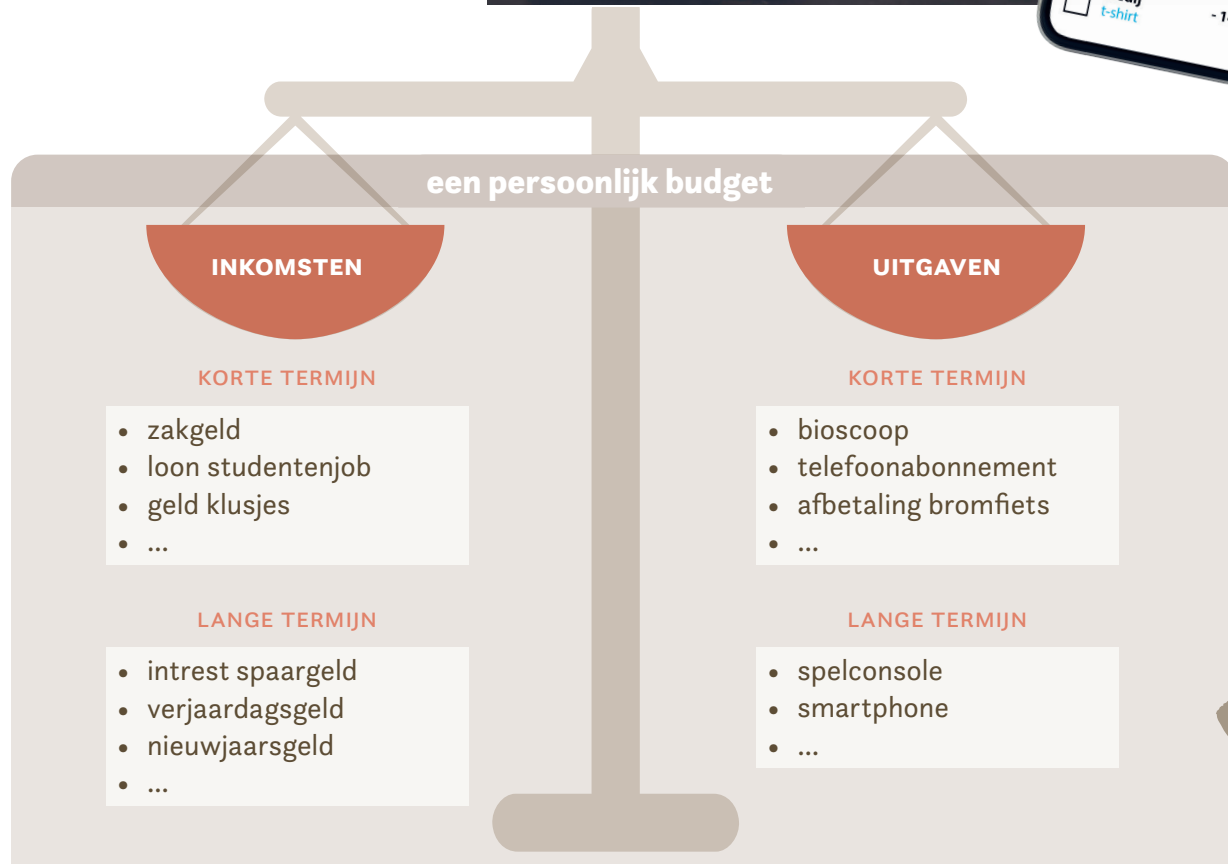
t-shirt

een persoonlijk budget

INKOMSTEN

KORTE TERMIJN

- zakgeld
- loon studentenjob
- geld klusjes
- ...

LANGE TERMIJN

- intrest spaargeld
- verjaardagsgeld
- nieuwjaarsgeld
- ...

UITGAVEN

KORTE TERMIJN

- bioscoop
- telefoonabonnement
- afbetaling bromfiets
- ...

LANGE TERMIJN

- spelconsole
- smartphone
- ...